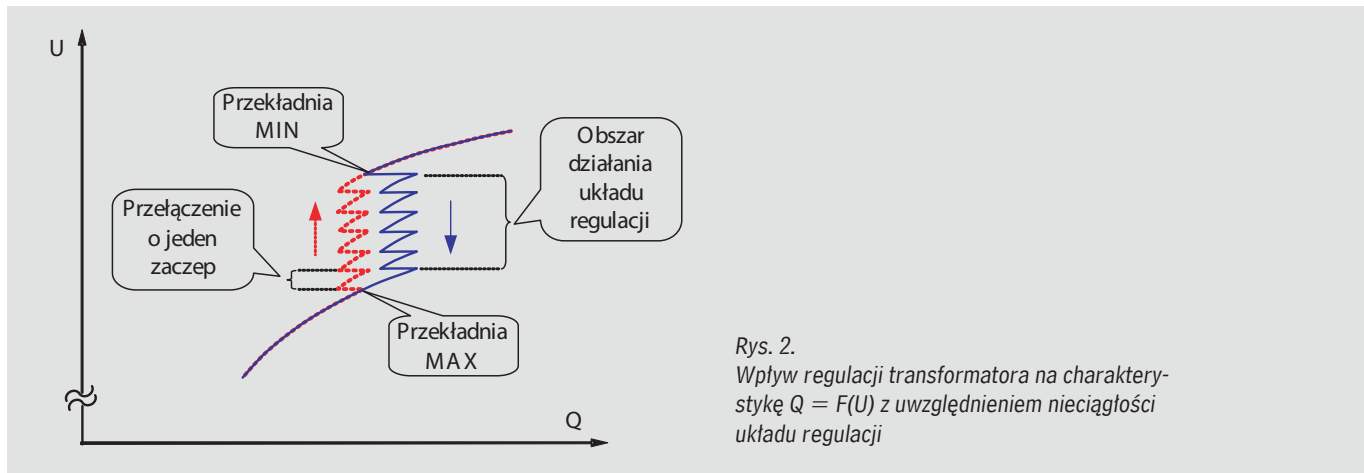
U

Przekładnia MIN

Obszar działania układu regulacji

Przełączenie o jeden zaczep

Przekładnia MAX

Q

Rys. 2.
Wpływ regulacji transformatora na charakterystykę $Q = F(U)$ z uwzględnieniem nieciągłości układu regulacji